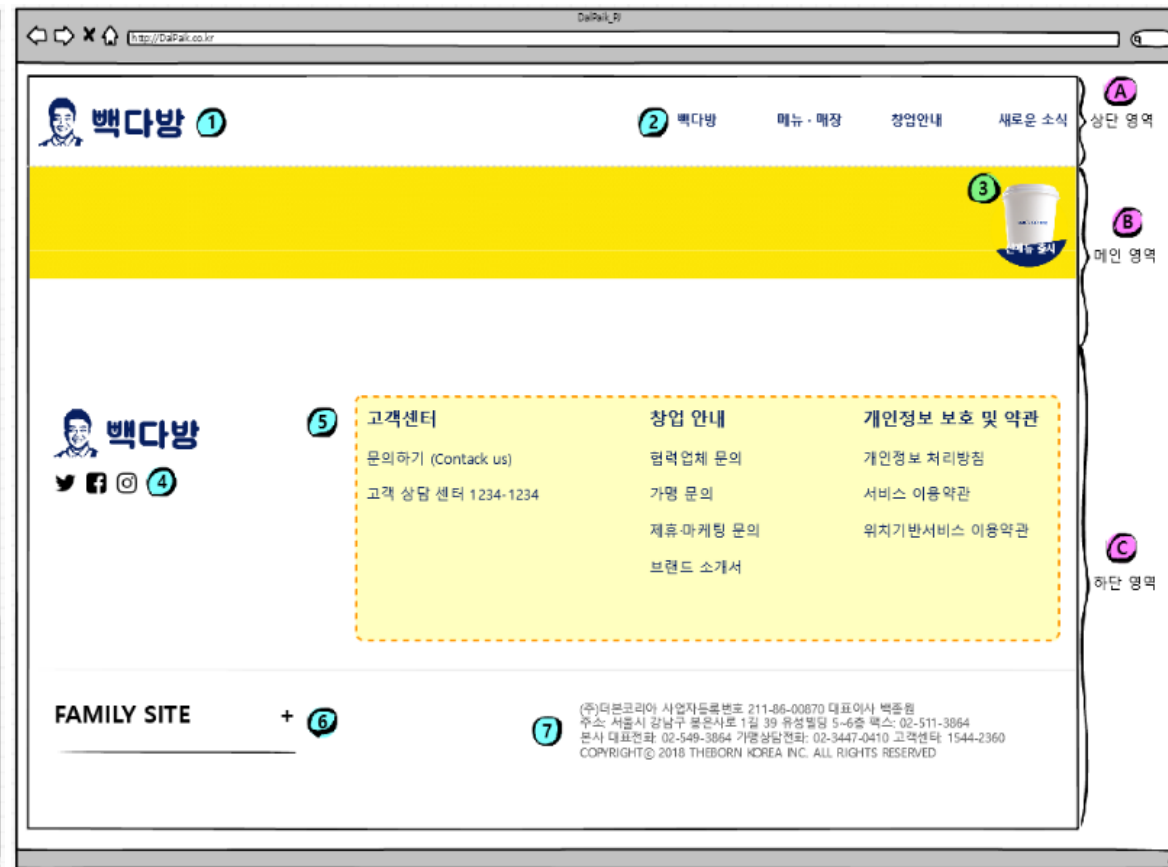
DalPaik_RI

http://DalPaik.co.kr

빽다방 1

2 빽다방 메뉴 · 매장 창업안내 새로운 소식

A 상단 영역

3

신메뉴 출시

B 메인 영역

빽다방

4

5 고객센터

문의하기 (Contack us)

고객 상담 센터 1234-1234

창업 안내

협력업체 문의

가맹 문의

제휴·마케팅 문의

브랜드 소개서

개인정보 보호 및 약관

개인정보 처리방침

서비스 이용약관

위치기반서비스 이용약관

C 하단 영역

FAMILY SITE + 6

7 (주)더본코리아 사업자등록번호 211-86-00870 대표이사 백종원
주소: 서울시 강남구 봉은사로 1길 39 유성빌딩 5~6층 팩스: 02-511-3864
본사 대표전화: 02-549-3864 가맹상담전화: 02-3447-0410 고객센터: 1544-2360
COPYRIGHT© 2018 THEBORN KOREA INC. ALL RIGHTS RESERVED